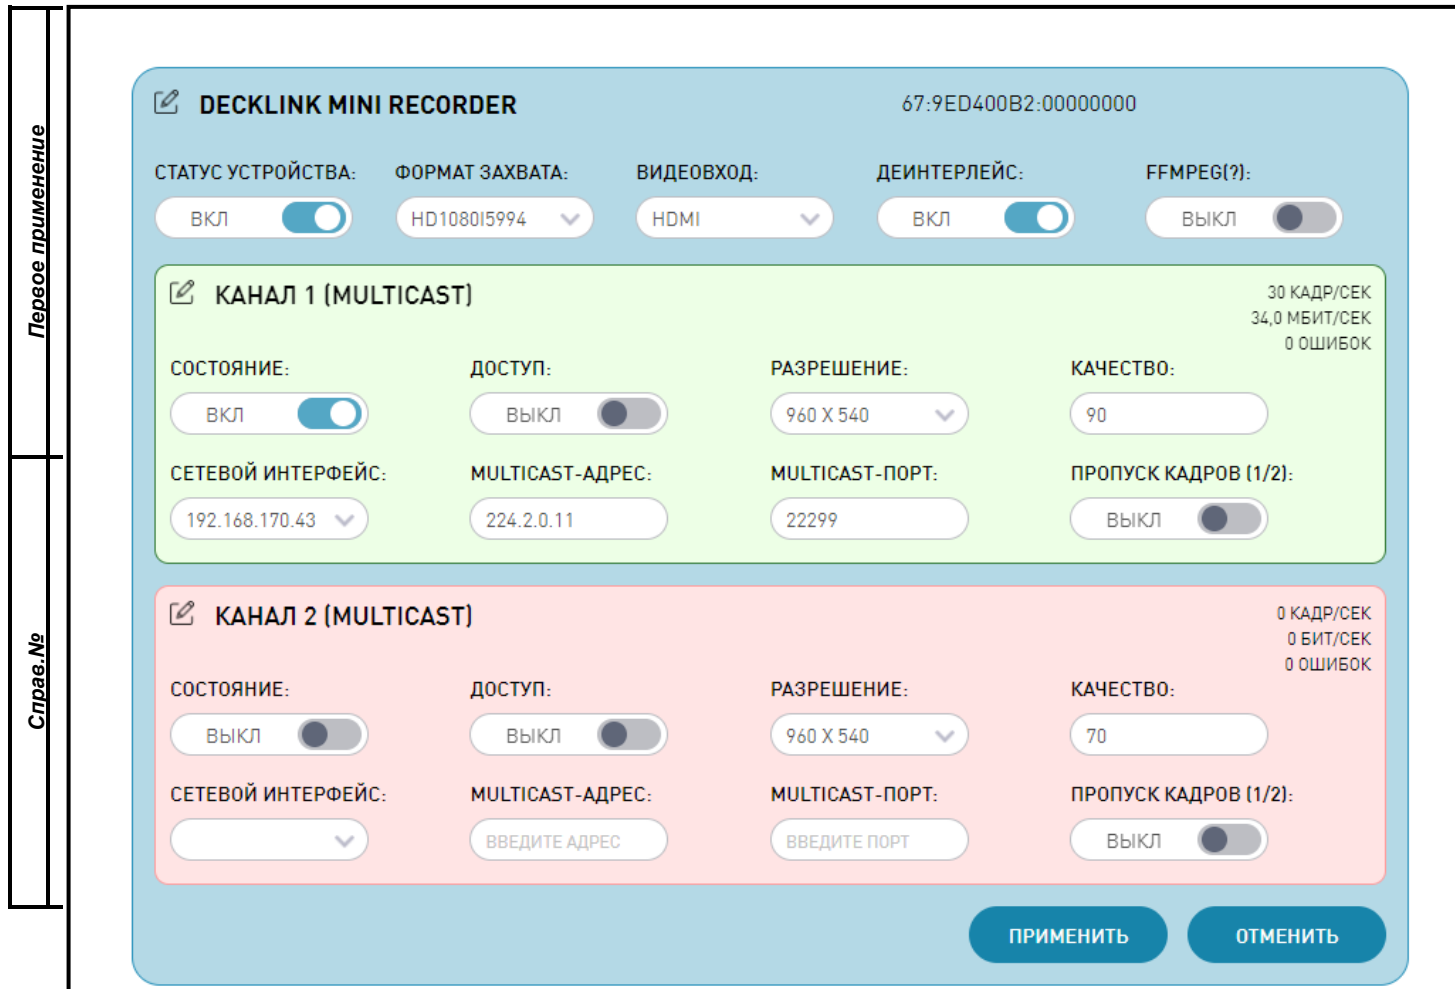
Первое применение

Справ.№

DECKLINK MINI RECORDER

67:9ED400B2:00000000

СТАТУС УСТРОЙСТВА:
ВКЛ

ФОРМАТ ЗАХВАТА:
HD1080I5994

ВИДЕОВХОД:
HDMI

ДЕИНТЕРЛЕЙС:
ВКЛ

FFMPEG(?):
ВЫКЛ

КАНАЛ 1 (MULTICAST)

30 КАДР/СЕК
34,0 МБИТ/СЕК
0 ОШИБОК

СОСТОЯНИЕ:
ВКЛ

ДОСТУП:
ВЫКЛ

РАЗРЕШЕНИЕ:
960 X 540

КАЧЕСТВО:
90

СЕТЕВОЙ ИНТЕРФЕЙС:
192.168.170.43

MULTICAST-АДРЕС:
224.2.0.11

MULTICAST-ПОРТ:
22299

ПРОПУСК КАДРОВ (1/2):
ВЫКЛ

КАНАЛ 2 (MULTICAST)

0 КАДР/СЕК
0 БИТ/СЕК
0 ОШИБОК

СОСТОЯНИЕ:
ВЫКЛ

ДОСТУП:
ВЫКЛ

РАЗРЕШЕНИЕ:
960 X 540

КАЧЕСТВО:
70

СЕТЕВОЙ ИНТЕРФЕЙС:

MULTICAST-АДРЕС:
ВВЕДИТЕ АДРЕС

MULTICAST-ПОРТ:
ВВЕДИТЕ ПОРТ

ПРОПУСК КАДРОВ (1/2):
ВЫКЛ

ПРИМЕНИТЬ

ОТМЕНИТЬ